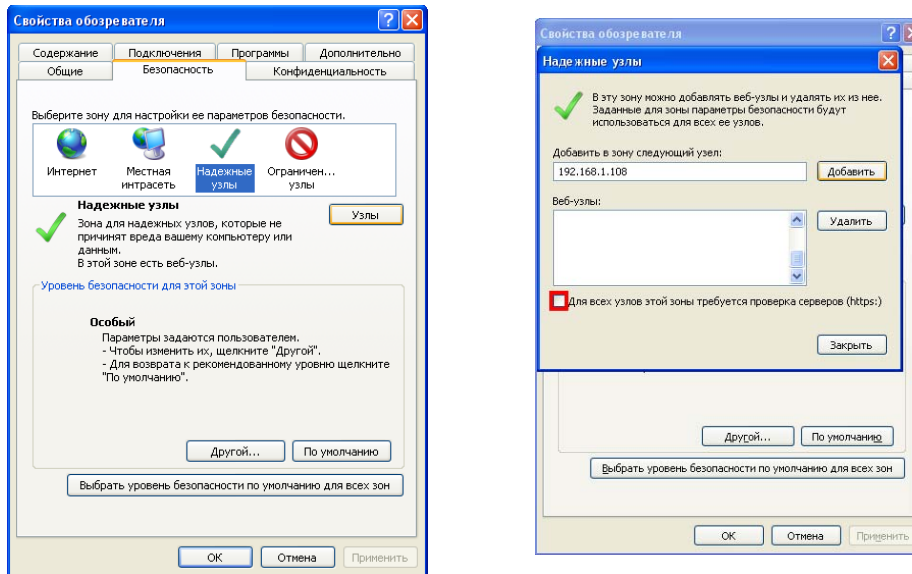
Свойства обозревателя

Содержание | Подключения | Программы | Дополнительно
Общие | Безопасность | Конфиденциальность

Выберите зону для настройки ее параметров безопасности.

Интернет
Местная интрасеть
Надежные узлы
Ограничен... узлы

Надежные узлы
Зона для надежных узлов, которые не причинят вреда вашему компьютеру или данным.
В этой зоне есть веб-узлы.

Узлы

Уровень безопасности для этой зоны

Особый
Параметры задаются пользователем.
- Чтобы изменить их, щелкните "Другой".
- Для возврата к рекомендованному уровню щелкните "По умолчанию".

Другой...
По умолчанию

Выбрать уровень безопасности по умолчанию для всех зон

ОК
Отмена
Применить

Свойства обозревателя

Надежные узлы

В эту зону можно добавлять веб-узлы и удалять их из нее. Заданные для зоны параметры безопасности будут использоваться для всех ее узлов.

Добавить в зону следующий узел:
192.168.1.108
Добавить

Веб-узлы:
Удалить

Для всех узлов этой зоны требуется проверка серверов (https:)

Закрыть

Другой...
По умолчанию

Выбрать уровень безопасности по умолчанию для всех зон

ОК
Отмена
Применить